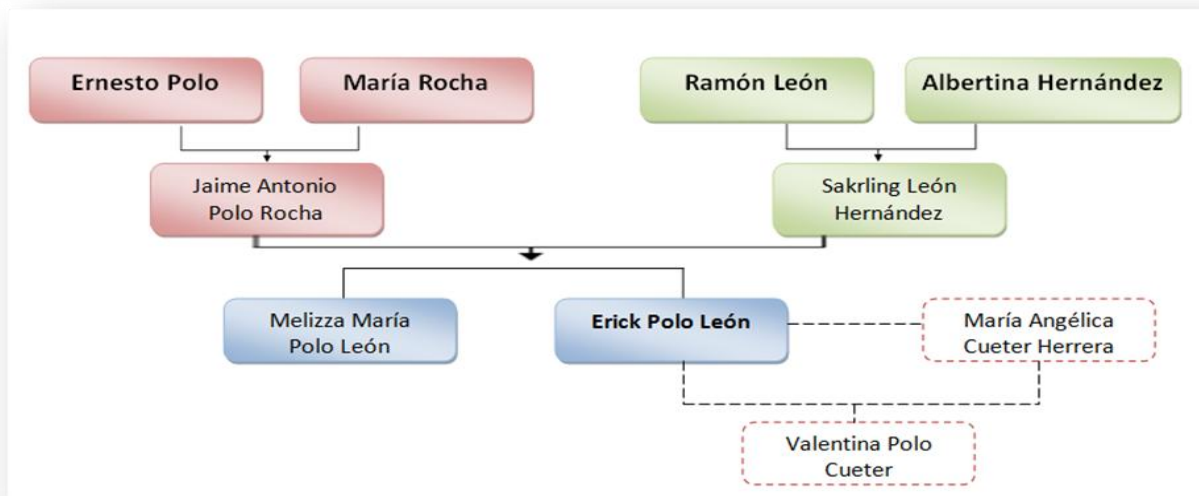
Ernesto Polo

María Rocha

Ramón León

Albertina Hernández

Jaime Antonio Polo Rocha

Sakrling León Hernández

Melizza María Polo León

Erick Polo León

María Angélica Cueter Herrera

Valentina Polo Cueter